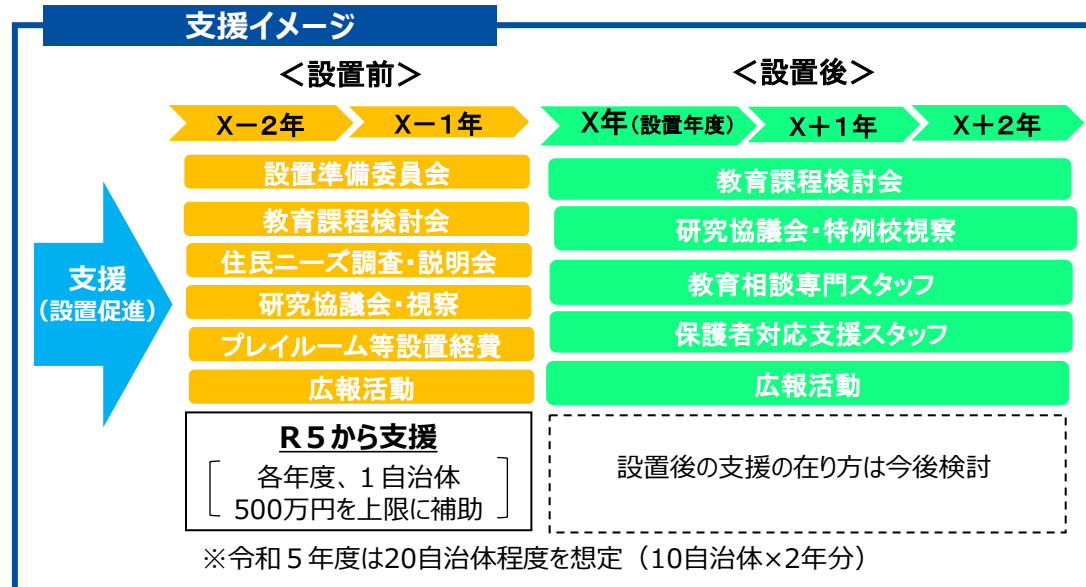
支援イメージ

＜設置前＞

＜設置後＞

X－2年

X－1年

X年（設置年度）

X＋1年

X＋2年

支援
（設置促進）

設置準備委員会

教育課程検討会

住民ニーズ調査・説明会

研究協議会・視察

プレイルーム等設置経費

広報活動

R５から支援

各年度、１自治体
500万円を上限に補助

教育課程検討会

研究協議会・特例校視察

教育相談専門スタッフ

保護者対応支援スタッフ

広報活動

設置後の支援の在り方は今後検討

※令和５年度は20自治体程度を想定（10自治体×2年分）